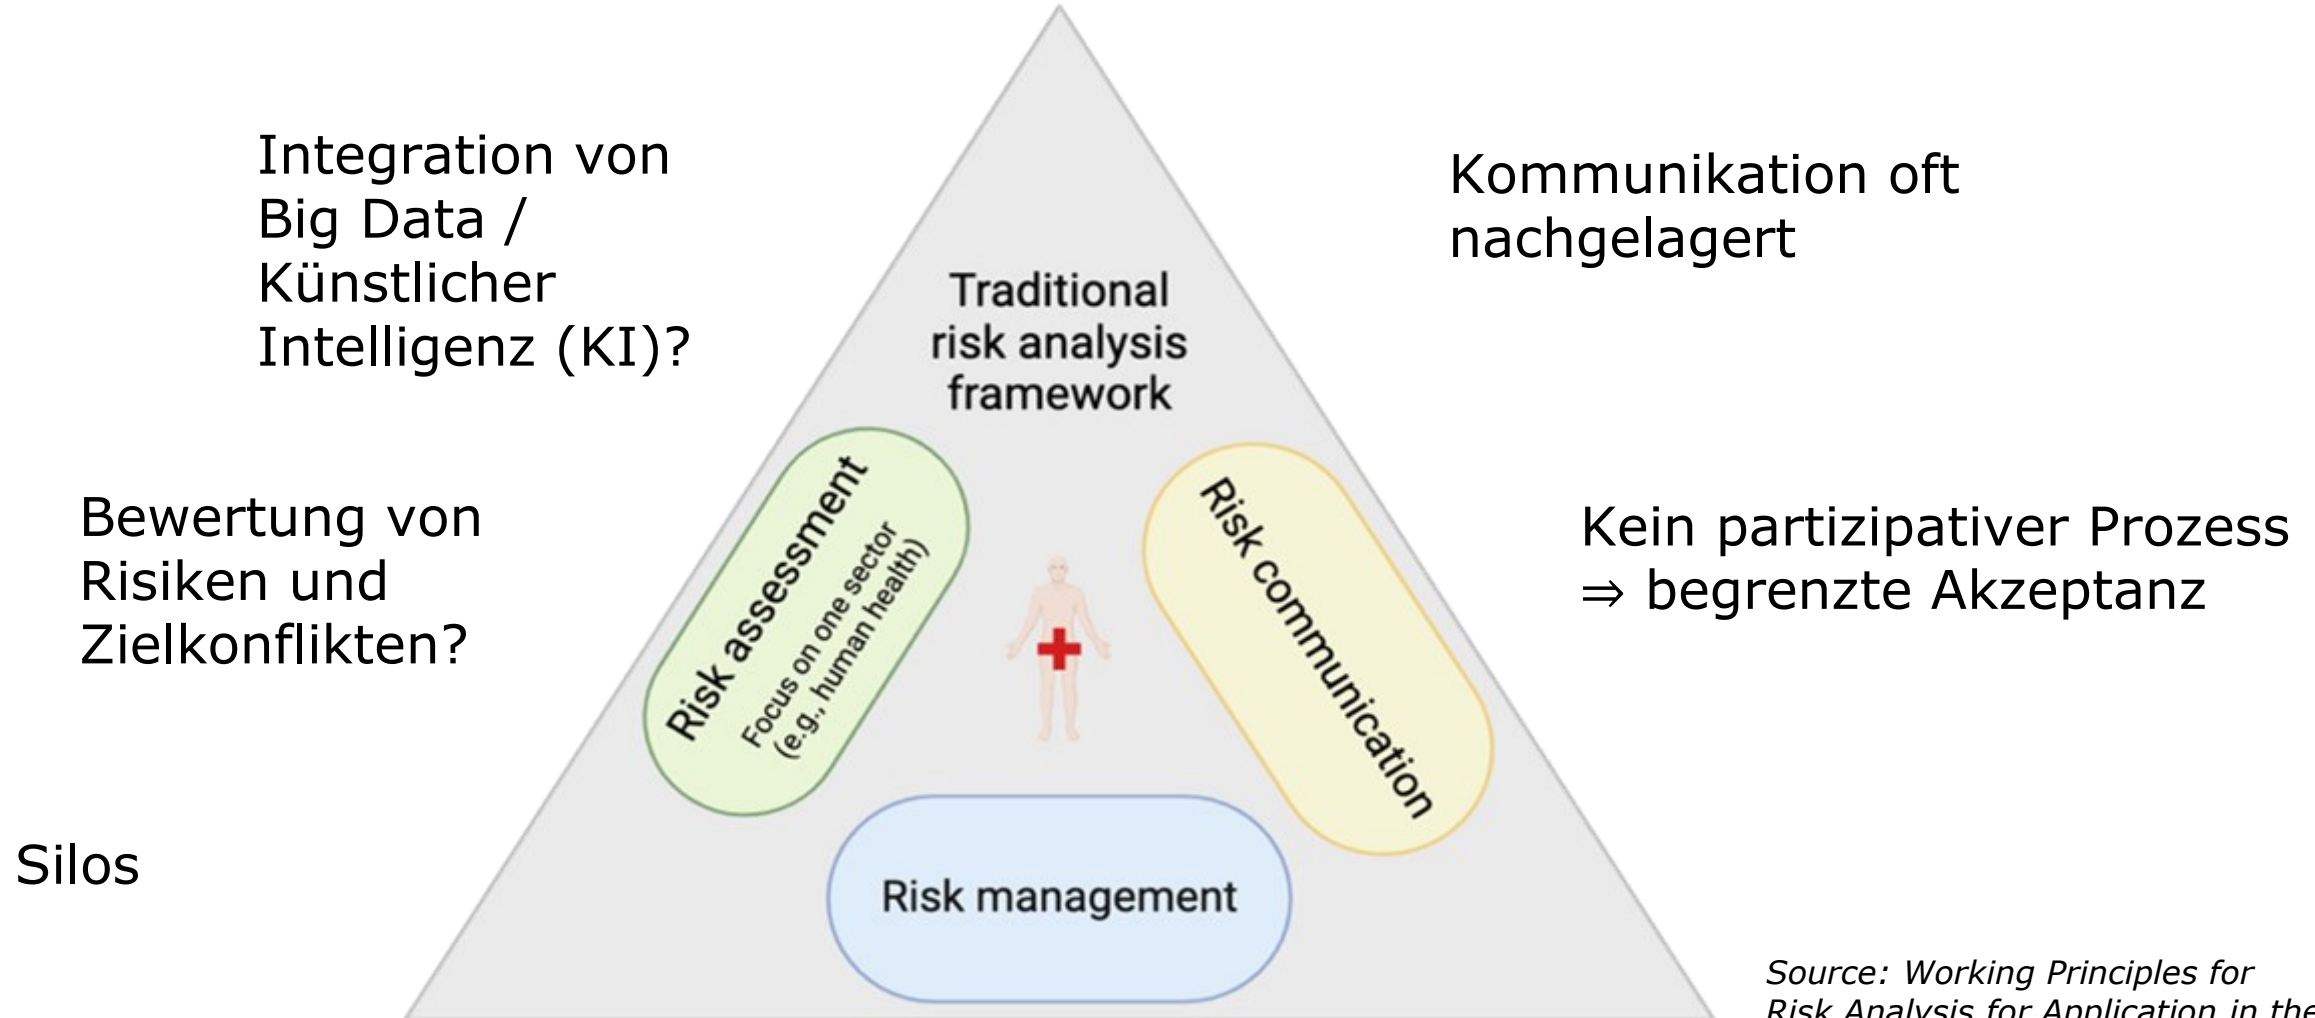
Integration von Big Data / Künstlicher Intelligenz (KI)?

Kommunikation oft nachgelagert

Traditional risk analysis framework

Bewertung von Risiken und Zielkonflikten?

Risk assessment

Focus on one sector (e.g., human health)

Risk communication

Kein partizipativer Prozess ⇒ begrenzte Akzeptanz

Silos

Risk management

Source: Working Principles for Risk Analysis for Application in the